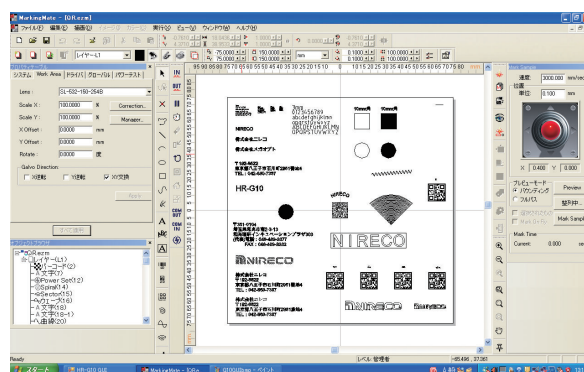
MarkingMate - [OR.ezm]

ファイル(F) 編集(E) 表示(V) 実行(X) ビュー(V) ウィンドウ(W) ヘルプ(H)

レイヤー1

75.0000 150.0000 mm 0.1000 100.0000

システム | Work Area | ドライバ | グローバル | パワーテスト

Lens : SL-532-150-254B

Scale X : 100.0000 % Correction...

Scale Y : 100.0000 % Manager...

X Offset : 0.0000 mm

Y Offset : 0.0000 mm

Rotate : 0.0000 度

Galvo Direction:

X反転 Y反転 XY交換

Apply

OR.ezm

レイヤー(L1)

Spiral(4)

Power Set(2)

Section(15)

文字(17)

文字(18-1)

曲線(20)

NIRECO

株式会社ニレコ

株式会社ニレコ

HR-G10

NIRECO

NIRECO

NIRECO

NIRECO

NIRECO

速度: 0.100

位置

X 0.400 Y 0.000

プレビューモード

パウンディング

フルパス

Preview

Mark Sample

Mark Time

Current: 0.000 sec

Ready

レベル: 管理者

-85.496, 37.360

スタート

HR-G10 GUI

MarkingMate - [OR.e...